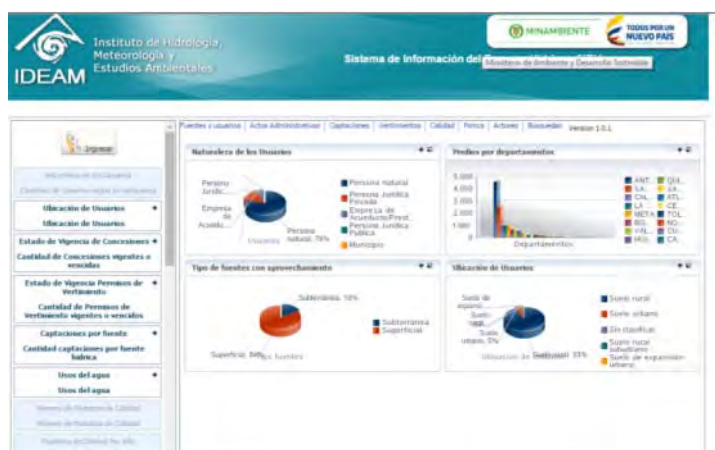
Instituto de Hidrología, Meteorología y Estudios Ambientales

IDEAM

Sistema de Información del

MINAMBIENTE

TODOS POR UN NUEVO PAÍS

Ministerio de Ambiente y Desarrollo Sostenible

Ingresar

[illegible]

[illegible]

Ubicación de Usuarios

Ubicación de Usuarios

Estado de Vigencia de Concesiones

Cantidad de Concesiones vigentes o vencidas

Estado de Vigencia Permisos de Vertimiento

Cantidad de Permisos de Vertimiento vigentes o vencidos

Captaciones por fuente

Cantidad captaciones por fuente hídrica

Usos del agua

Usos del agua

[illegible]

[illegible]

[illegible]

Fuentes y usuarios | Actos Administrativos | Captaciones | Vertimientos | Calidad | Ponca | Actores | Busquedas Version 1.0.1

Naturaleza de los Usuarios

Persona Jurídic...

Empresa de Acueduc...

Usuarios

Persona natural, 79%

Persona natural

Persona Jurídica Privada

Empresa de Acueducto/Prest.

Persona Jurídica Pública

Municipio

Predios por departamentos

5.000

4.000

3.000

2.000

1.000

0

Departamentos

ANT. | SA. | CHI. | LA | META | BOL | VAL | HUI. | QUI. | SA. | ATL. | CE. | TOL. | NO. | CU. | CA.

Tipo de fuentes con aprovechamiento

Subterránea, 10%

Superficial, 90%

Tipo fuentes

Subterránea

Superficial

Ubicación de Usuarios

Suelo de expansi...

Suelo rural...

Suelo urbano, 5%

Ubicación de Usuarios

Suelo rural, 33%

Suelo rural

Suelo urbano

Sin clasificar

Suelo rural suburbano

Suelo de expansión urbana